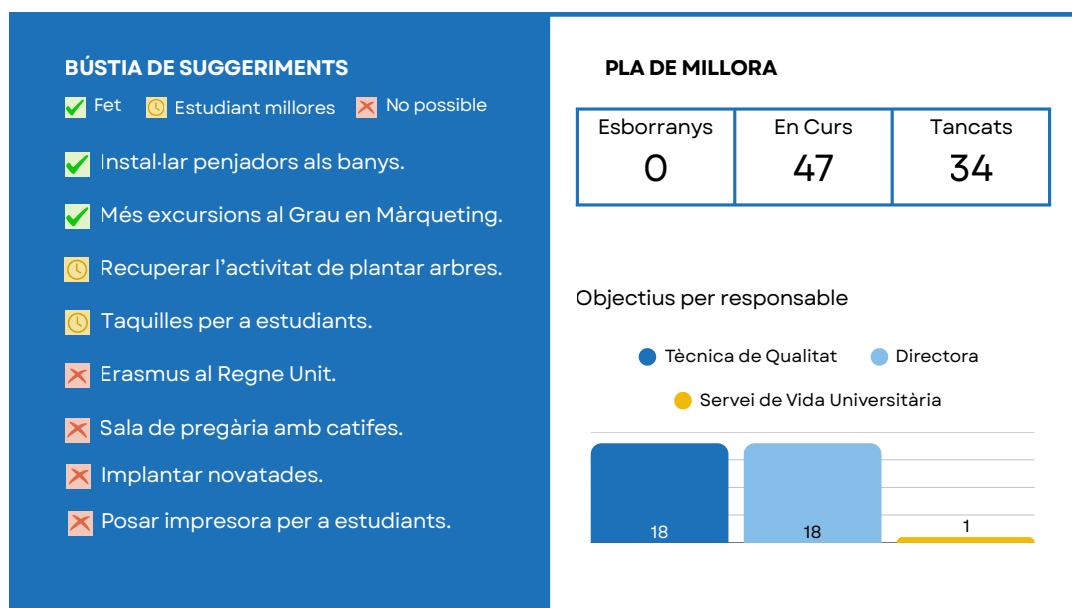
BÚSTIA DE SUGGERIMENTS

Fet   Estudiant millores   No possible

Instal·lar penjadors als banys.

Més excursions al Grau en Màrqueting.

Recuperar l'activitat de plantar arbres.

Taquilles per a estudiants.

Erasmus al Regne Unit.

Sala de pregària amb catifes.

Implantar novatades.

Posar impresora per a estudiants.

PLA DE MILLORA

| Esborranys | En Curs | Tancats |
|---|---|---|
| 0 | 47 | 34 |

Objectius per responsable

Tècnica de Qualitat   Directora

Servei de Vida Universitària

18   18   1